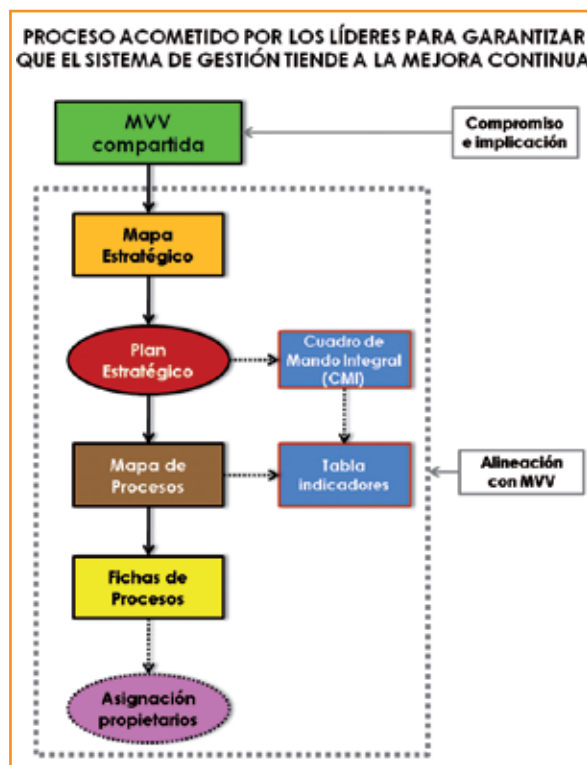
PROCESO ACOMETIDO POR LOS LÍDERES PARA GARANTIZAR QUE EL SISTEMA DE GESTIÓN TIENDE A LA MEJORA CONTINUA

MVV compartida

Compromiso e implicación

Mapa Estratégico

Plan Estratégico

Cuadro de Mando Integral (CMI)

Mapa de Procesos

Tabla indicadores

Alineación con MVV

Fichas de Procesos

Asignación propietarios